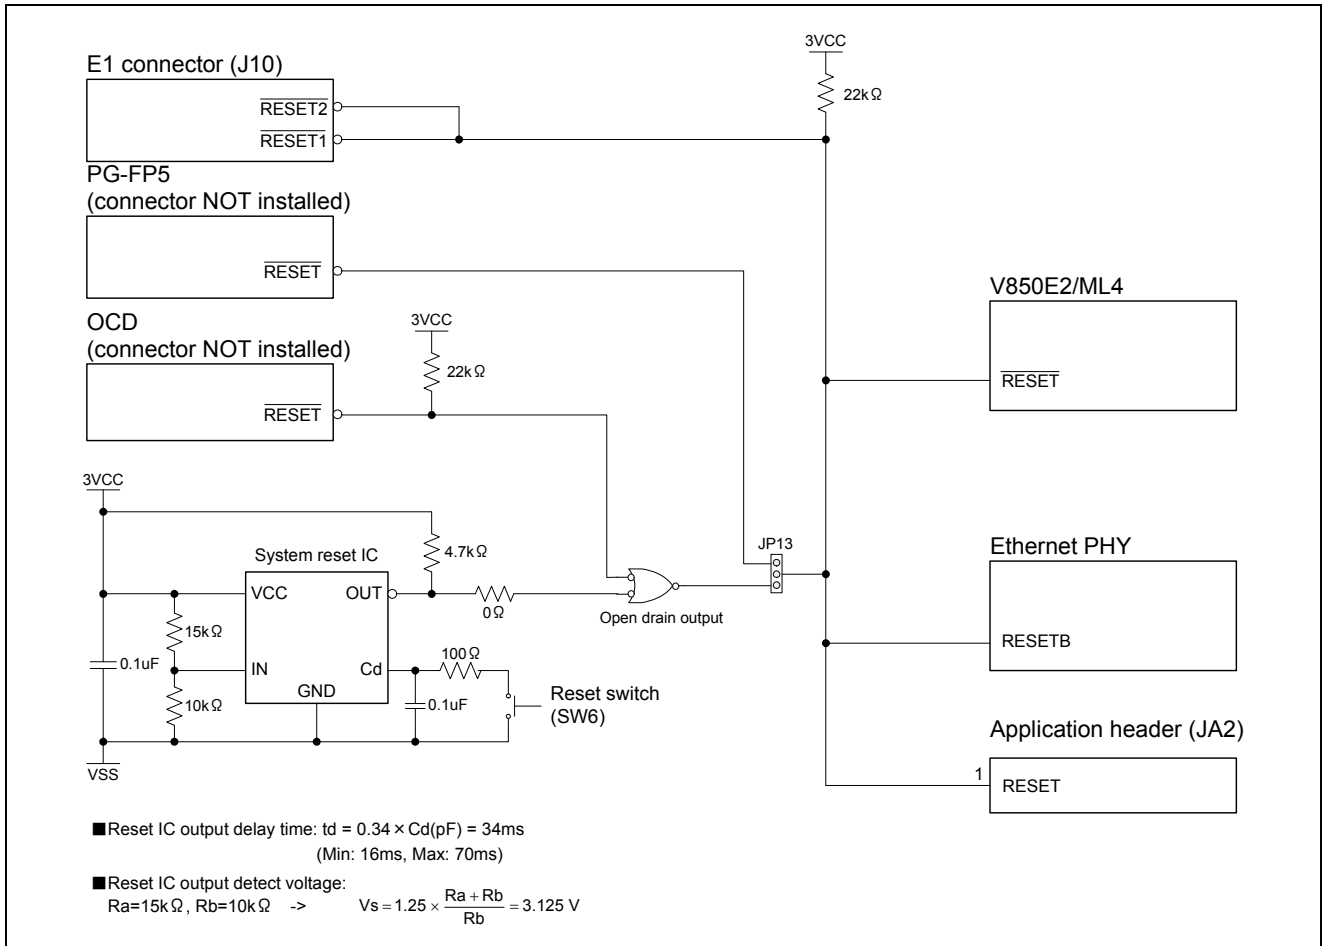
E1 connector (J10)

$\overline{\text{RESET2}}$

$\overline{\text{RESET1}}$

3VCC

22kΩ

PG-FP5
(connector NOT installed)

$\overline{\text{RESET}}$

V850E2/ML4

$\overline{\text{RESET}}$

OCD
(connector NOT installed)

3VCC

22kΩ

$\overline{\text{RESET}}$

3VCC

4.7kΩ

System reset IC

VCC

OUT

IN

GND

Cd

15kΩ

10kΩ

0.1uF

0Ω

100Ω

0.1uF

Reset switch
(SW6)

Open drain output

JP13

Ethernet PHY

RESETB

Application header (JA2)

1

RESET

VSS

■Reset IC output delay time: td = 0.34 × Cd(pF) = 34ms
(Min: 16ms, Max: 70ms)

■Reset IC output detect voltage:
Ra=15kΩ, Rb=10kΩ -> $Vs = 1.25 \times \frac{Ra + Rb}{Rb} = 3.125$ V